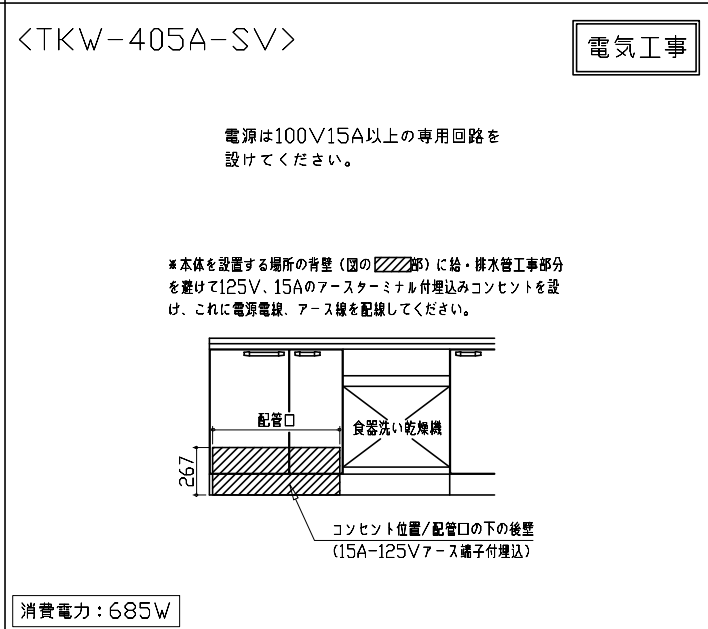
<TKW-405A-SV>

電気工事

電源は100V15A以上の専用回路を設けてください。

※本体を設置する場所の背壁（図の部）に給・排水管工事部分を避けて125V、15Aのアースターミナル付埋込みコンセントを設け、これに電源電線、アース線を配線してください。

配管口

食器洗い乾燥機

267

コンセント位置/配管口の下の後壁
（15A-125Vアース端子付埋込）

消費電力：685W